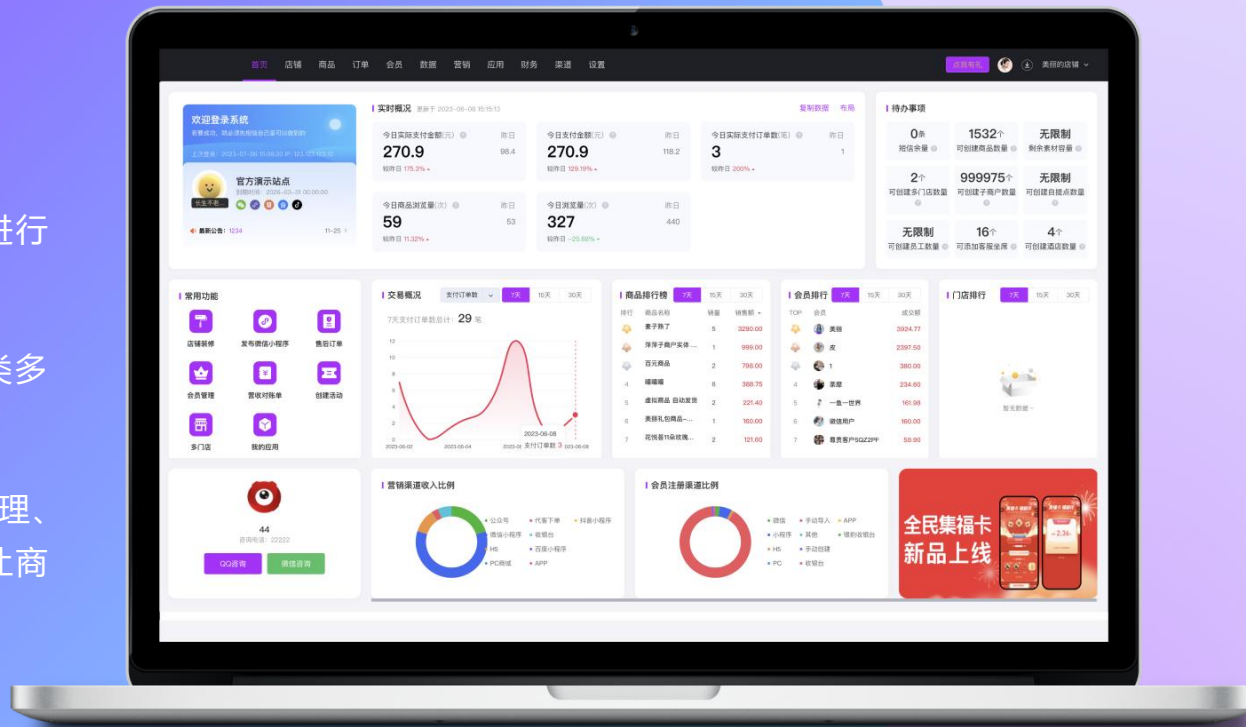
进行

类多

理、
上商

首页 店铺 商品 订单 会员 数据 营销 应用 财务 渠道 设置

店铺考试 美丽的店铺

欢迎登录系统
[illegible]
上次登录：2021-07-26 15:36:20 IP: 183.127.103.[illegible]
官方演示站点
到期时间：2026-03-31 00:00:00
最新公告：1234 11-25

实时概况 更新于 2023-06-08 15:15:13
复制数据 布局

今日实际支付金额(元) 昨日 270.9 98.4 较昨日 175.3%

今日支付金额(元) 昨日 270.9 118.2 较昨日 129.19%

今日实际支付订单数(笔) 昨日 3 1 较昨日 200%

今日商品浏览量(次) 昨日 59 53 较昨日 11.32%

今日浏览量(次) 昨日 327 440 较昨日 -25.68%

待办事项
0条 短信余量
1532个 可创建商品数量
无限制 剩余素材容量
2个 可创建多门店数量
999975个 可创建子商户数量
无限制 可创建自提点数量
无限制 可创建员工数量
16个 可添加客服坐席
4个 可创建酒店数量

常用功能
店铺装修 发布微信小程序 售后订单
会员管理 营收对账单 创建活动
多门店 我的应用

交易概况 支付订单数 7天 15天 30天
7天支付订单数总计: 29 笔
12 10 8 6 4 2 0
2023-06-02 2023-06-04 2023-06-08 2023-06-08
2023-06-08 支付订单数 3

商品排行榜 7天 15天 30天
排行 商品名称 销量 销售额
1 妻子跑了 5 3290.00
2 萍萍子商户实体... 1 999.00
3 百元商品 2 798.00
4 嘿嘿嘿 8 368.75
5 虚拟商品 自动发货 2 221.40
6 美丽礼包商品-... 1 160.00
7 花悦荟11朵玫瑰... 2 121.60

会员排行 7天 15天 30天
TOP 会员 成交额
1 美丽 3924.77
2 皮 2397.50
3 1 380.00
4 亲星 234.60
5 一鱼一世界 161.98
6 微信用户 160.00
7 尊贵客户SQZ2PF 58.90

门店排行 7天 15天 30天
暂无数据

44
咨询电话：22222
QQ咨询 微信咨询

营销渠道收入比例
公众号 代客下单 抖音小程序 微信小程序 收银台 H5 百度小程序 PC商城 APP

会员注册渠道比例
微信 手动导入 APP 小程序 其他 嗯前收银台 H5 手动创建 PC 收银台

全民集福卡
新品上线